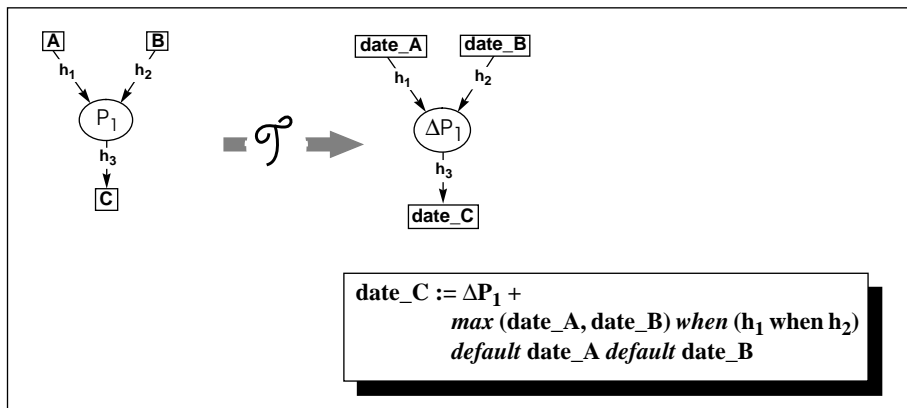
A

B

$h_1$

$h_2$

$P_1$

$h_3$

C

$\mathcal{T}$

date_A

date_B

$h_1$

$h_2$

$\Delta P_1$

$h_3$

date_C

date_C := $\Delta P_1$ +
*max* (date_A, date_B) *when* ($h_1$ when $h_2$)
*default* date_A *default* date_B